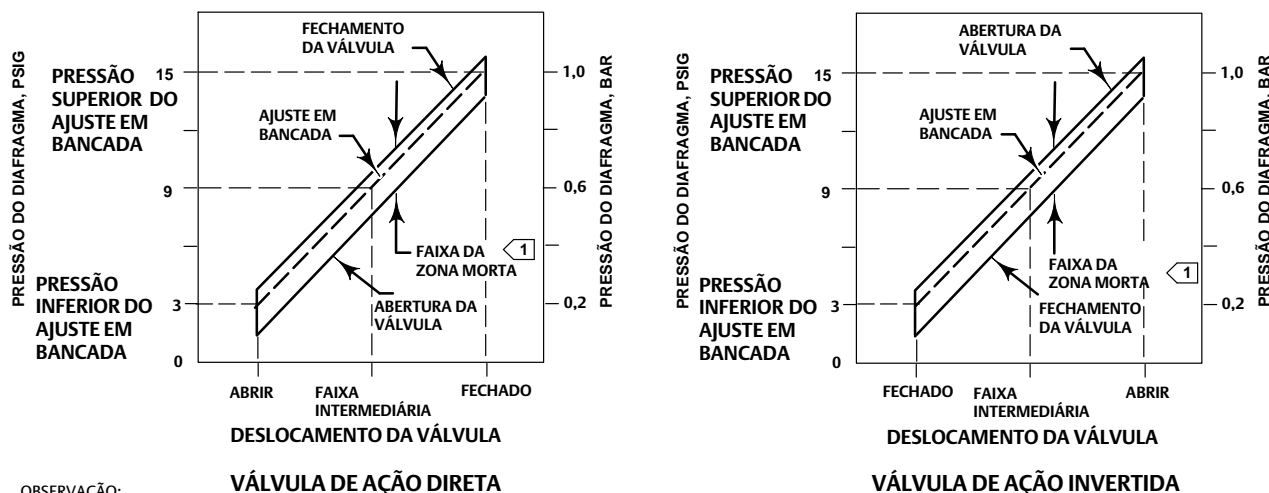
PRESSÃO DO DIAFRAGMA, PSIG

PRESSÃO SUPERIOR DO AJUSTE EM BANCADA

15

9

3

0

PRESSÃO INFERIOR DO AJUSTE EM BANCADA

FECHAMENTO DA VÁLVULA

AJUSTE EM BANCADA

FAIXA DA ZONA MORTA

1

ABERTURA DA VÁLVULA

1,0

0,6

0,2

PRESSÃO DO DIAFRAGMA, BAR

ABRIR

FAIXA INTERMEDIÁRIA

FECHADO

DESLOCAMENTO DA VÁLVULA

VÁLVULA DE AÇÃO DIRETA

PRESSÃO DO DIAFRAGMA, PSIG

PRESSÃO SUPERIOR DO AJUSTE EM BANCADA

15

9

3

0

PRESSÃO INFERIOR DO AJUSTE EM BANCADA

ABERTURA DA VÁLVULA

AJUSTE EM BANCADA

FAIXA DA ZONA MORTA

1

FECHAMENTO DA VÁLVULA

1,0

0,6

0,2

PRESSÃO DO DIAFRAGMA, BAR

FECHADO

FAIXA INTERMEDIÁRIA

ABRIR

DESLOCAMENTO DA VÁLVULA

VÁLVULA DE AÇÃO INVERTIDA

OBSERVAÇÃO: